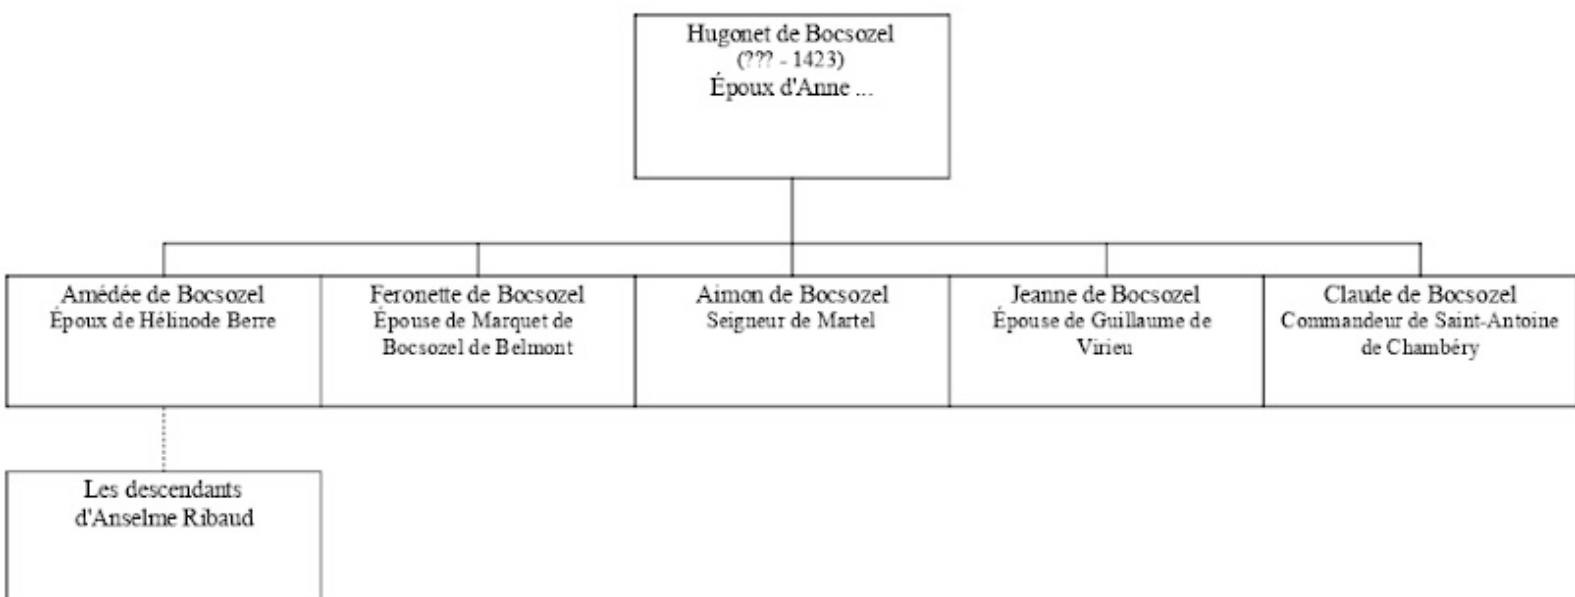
Hugonet de Bocsozel
(??? - 1423)
Époux d'Anne ...

Amédée de Bocsozel
Époux de Hélinode Berre

Feronette de Bocsozel
Épouse de Marquet de Bocsozel de Belmont

Aimon de Bocsozel
Seigneur de Martel

Jeanne de Bocsozel
Épouse de Guillaume de Virieu

Claude de Bocsozel
Commandeur de Saint-Antoine de Chambéry

Les descendants d'Anselme Ribaud